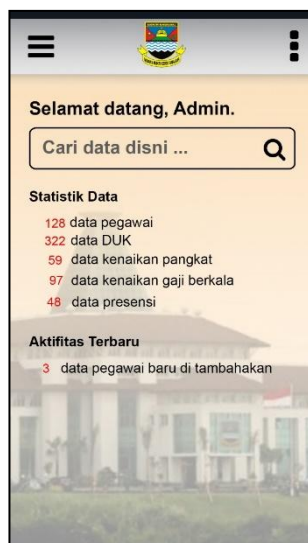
Selamat datang, Admin.

Cari data disni ...

Statistik Data

128 data pegawai
322 data DUK
59 data kenaikan pangkat
97 data kenaikan gaji berkala
48 data presensi

Aktifitas Terbaru

3 data pegawai baru di tambahakan